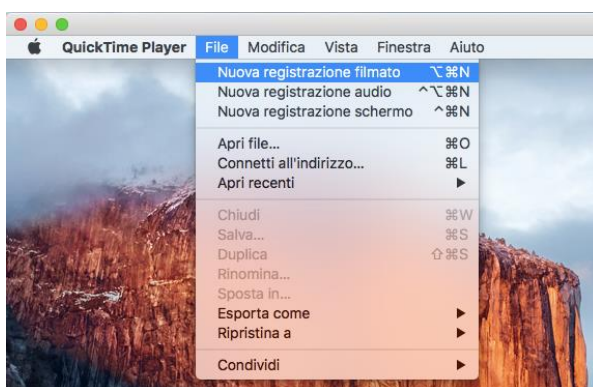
QuickTime Player File Modifica Vista Finestra Aiuto

Nuova registrazione filmato ⌥⌘N
Nuova registrazione audio ^⌥⌘N
Nuova registrazione schermo ^⌘N

Apri file... ⌘O
Connetti all'indirizzo... ⌘L
Apri recenti ▶

Chiudi ⌘W
Salva... ⌘S
Duplica ⇧⌘S
Rinomina...
Sposta in...
Esporta come ▶
Ripristina a ▶

Condividi ▶